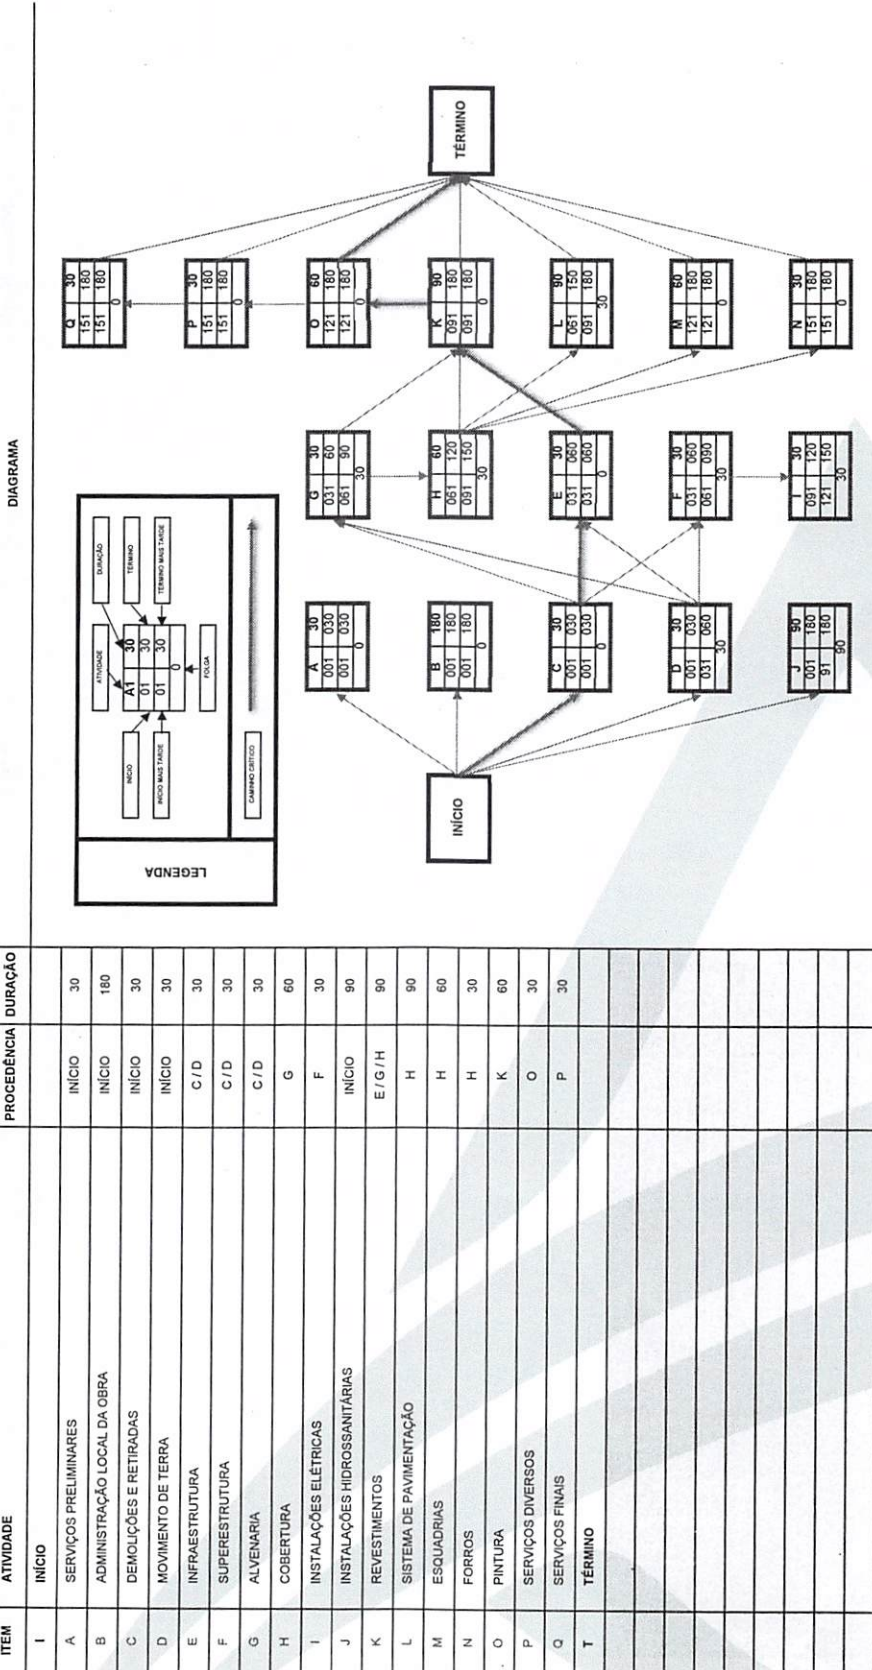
| ITEM | ATIVIDADE | PROCEDÊNCIA | DURAÇÃO |
|---|---|---|---|
| I | INÍCIO | | |
| A | SERVIÇOS PRELIMINARES | INÍCIO | 30 |
| B | ADMINISTRAÇÃO LOCAL DA OBRA | INÍCIO | 180 |
| C | DEMOLIÇÕES E RETIRADAS | INÍCIO | 30 |
| D | MOVIMENTO DE TERRA | INÍCIO | 30 |
| E | INFRAESTRUTURA | C / D | 30 |
| F | SUPERESTRUTURA | C / D | 30 |
| G | ALVENARIA | C / D | 30 |
| H | COBERTURA | G | 60 |
| I | INSTALAÇÕES ELÉTRICAS | F | 30 |
| J | INSTALAÇÕES HIDROSSANITÁRIAS | INÍCIO | 90 |
| K | REVESTIMENTOS | E / G / H | 90 |
| L | SISTEMA DE PAVIMENTAÇÃO | H | 90 |
| M | ESQUADRIAS | H | 60 |
| N | FORROS | H | 30 |
| O | PINTURA | K | 60 |
| P | SERVIÇOS DIVERSOS | O | 30 |
| Q | SERVIÇOS FINAIS | P | 30 |
| T | TÉRMINO | | |

DIAGRAMA

LEGENDA
ATIVIDADE
DURAÇÃO
INÍCIO
TÉRMINO
INÍCIO MAIS TARDE
TÉRMINO MAIS TARDE
FOLGA
A1 30
01 30
01 30
0
CAMINHO CRÍTICO

INÍCIO

A 30
001 030
001 030
0

B 180
001 180
001 180
0

C 30
001 030
001 030
0

D 30
001 030
031 060
30

J 90
001 180
91 180
90

G 30
031 60
061 90
30

H 60
061 120
091 150
30

E 30
031 060
031 060
0

F 30
031 060
061 090
30

I 30
091 120
121 150
30

Q 30
151 180
151 180
0

P 30
151 180
151 180
0

O 60
121 180
121 180
0

K 90
091 180
091 180
0

L 90
061 150
091 180
30

M 60
121 180
121 180
0

N 30
151 180
151 180
0

TÉRMINO